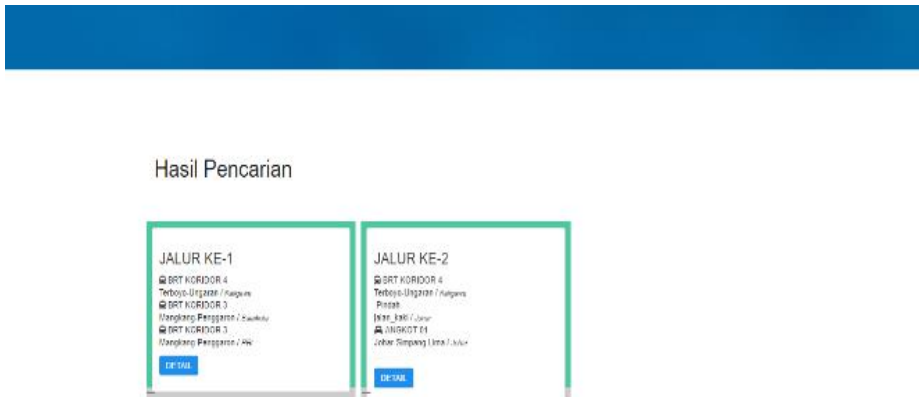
Hasil Pencarian

JALUR KE-1

BRT KORIDOR 4
Terboyo-Ungaran / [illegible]
BRT KORIDOR 3
Mangkang-Penggaron / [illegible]
BRT KORIDOR 3
Mangkang-Penggaron / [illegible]

DETAIL

JALUR KE-2

BRT KORIDOR 4
Terboyo-Ungaran / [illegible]
Pindah
jalan_kaki / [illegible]
ANGKOT 01
Johar Simpang Lima / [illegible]

DETAIL